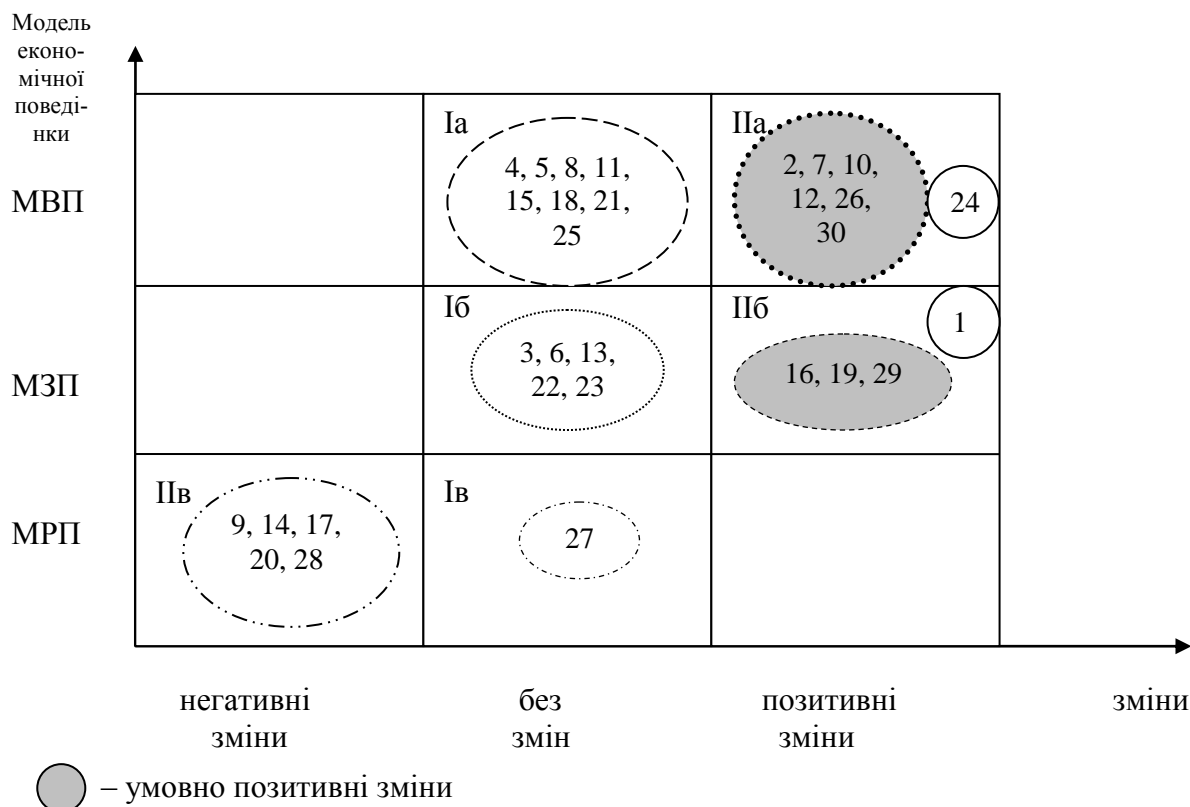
Модель економічної поведінки

МВП

МЗП

МРП

Іа
4, 5, 8, 11, 15, 18, 21, 25

ІІа
2, 7, 10, 12, 26, 30

24

Іб
3, 6, 13, 22, 23

ІІб
16, 19, 29

1

ІІв
9, 14, 17, 20, 28

Ів
27

негативні зміни

без змін

позитивні зміни

зміни

– умовно позитивні зміни